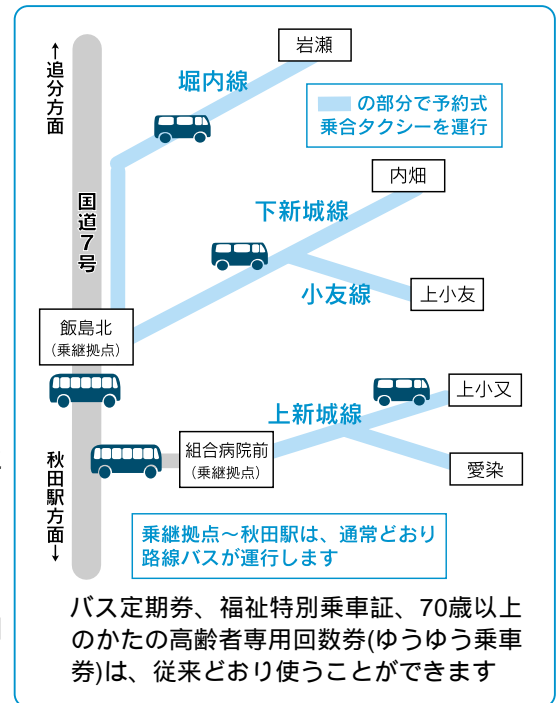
↑追分方面

国道7号

岩瀬

堀内線

の部分で予約式乗合タクシーを運行

内畑

下新城線

小友線

上小友

飯島北
（乗継拠点）

上小又

上新城線

組合病院前
（乗継拠点）

愛染

秋田駅方面↓

乗継拠点～秋田駅は、通常どおり路線バスが運行します

バス定期券、福祉特別乗車証、70歳以上のかたの高齢者専用回数券(ゆうゆう乗車券)は、従来どおり使うことができます